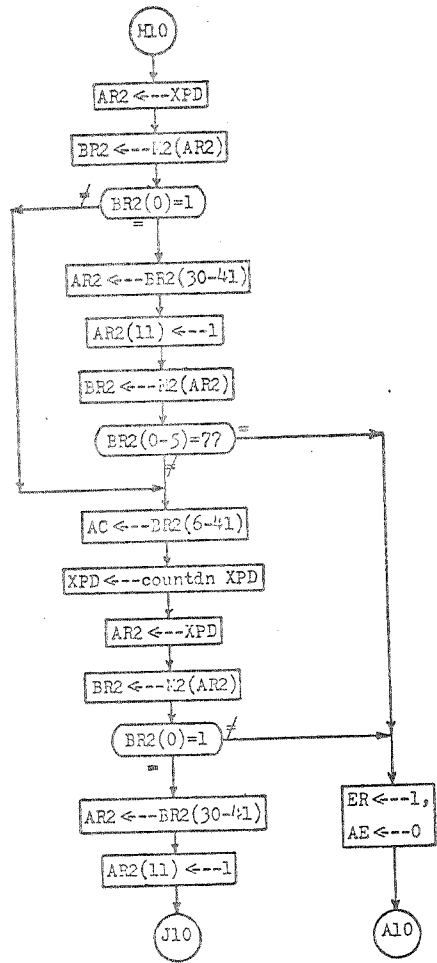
H10

AR2 <---XPD

BR2 <---M2(AR2)

≠

BR2(0)=1

=

AR2 <---BR2(30-41)

AR2(11) <---1

BR2 <---M2(AR2)

BR2(0-5)=77

=

≠

AC <---BR2(6-41)

XPD <---countdn XPD

AR2 <---XPD

BR2 <---M2(AR2)

BR2(0)=1

≠

=

AR2 <---BR2(30-41)

AR2(11) <---1

J10

ER <---1,
AE <---0

A10